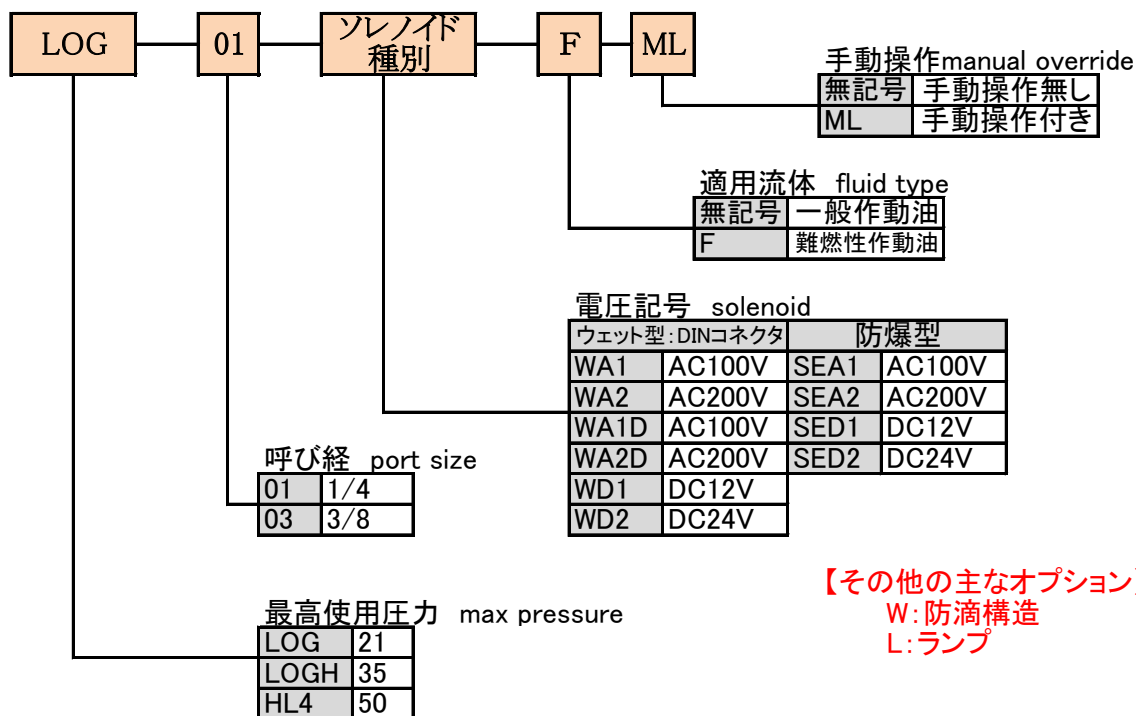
LOG — 01 — ソレノイド種別 — F — ML

手動操作manual override

| 無記号 | 手動操作無し |
|---|---|
| ML | 手動操作付き |

適用流体 fluid type

| 無記号 | 一般作動油 |
|---|---|
| F | 難燃性作動油 |

電圧記号 solenoid

| ウェット型:DINコネクタ | | 防爆型 | |
|---|---|---|---|
| WA1 | AC100V | SEA1 | AC100V |
| WA2 | AC200V | SEA2 | AC200V |
| WA1D | AC100V | SED1 | DC12V |
| WA2D | AC200V | SED2 | DC24V |
| WD1 | DC12V | | |
| WD2 | DC24V | | |

呼び経 port size

| 01 | 1/4 |
|---|---|
| 03 | 3/8 |

【その他の主なオプション】
W:防滴構造
L:ランプ

最高使用圧力 max pressure

| LOG | 21 |
|---|---|
| LOGH | 35 |
| HL4 | 50 |